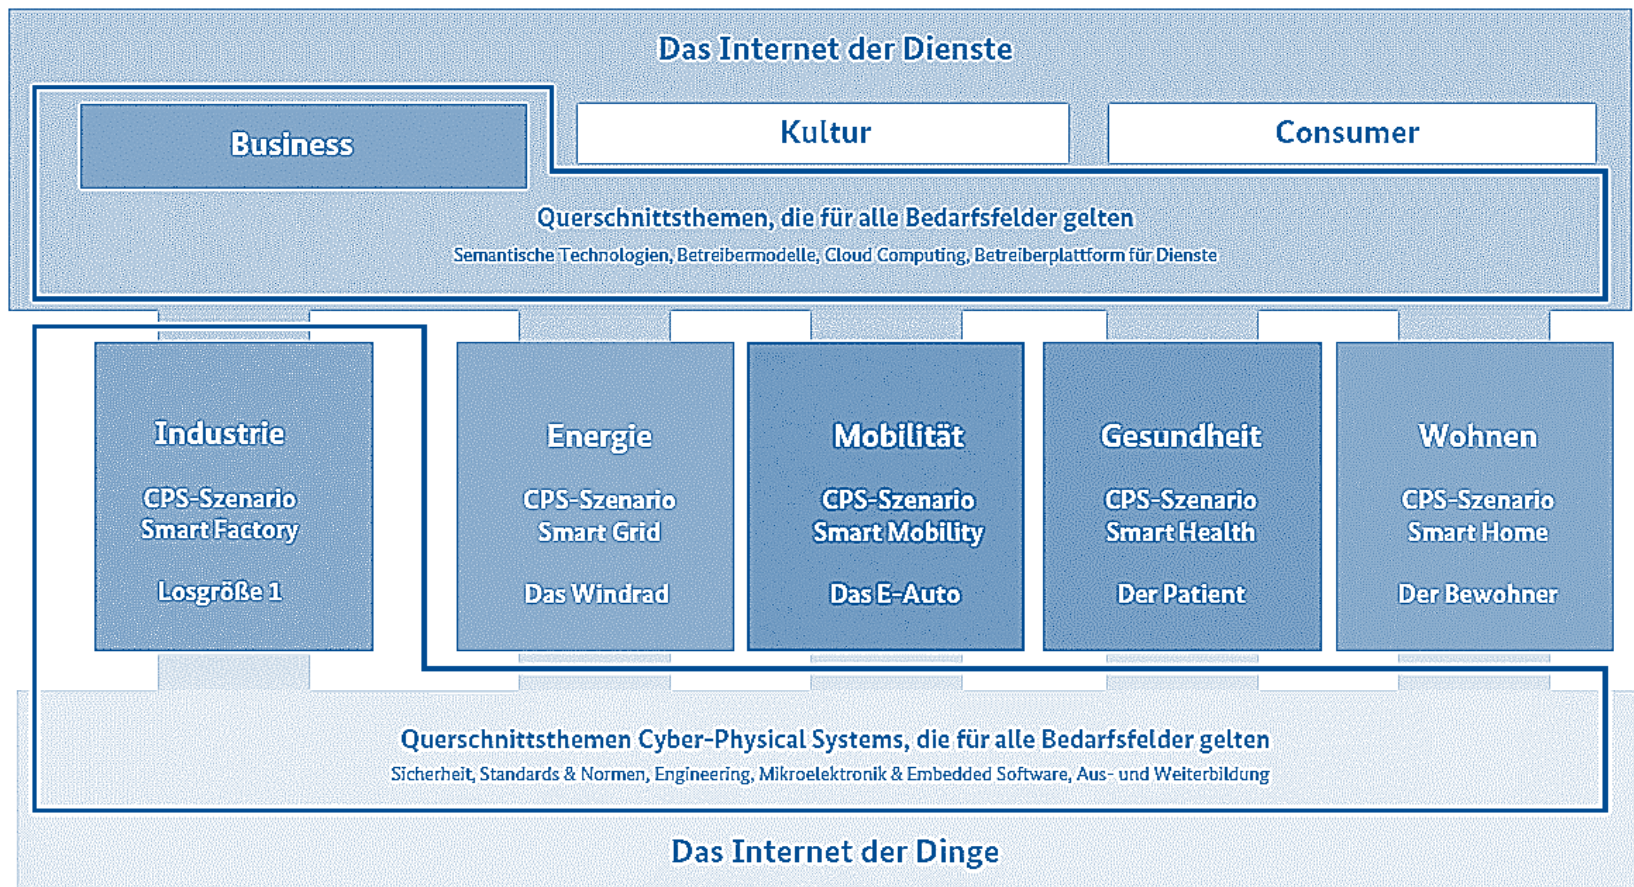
Das Internet der Dienste

Business

Kultur

Consumer

Querschnittsthemen, die für alle Bedarfsfelder gelten
Semantische Technologien, Betreibermodelle, Cloud Computing, Betreiberplattform für Dienste

Industrie
CPS-Szenario
Smart Factory
Losgröße 1

Energie
CPS-Szenario
Smart Grid
Das Windrad

Mobilität
CPS-Szenario
Smart Mobility
Das E-Auto

Gesundheit
CPS-Szenario
Smart Health
Der Patient

Wohnen
CPS-Szenario
Smart Home
Der Bewohner

Querschnittsthemen Cyber-Physical Systems, die für alle Bedarfsfelder gelten
Sicherheit, Standards & Normen, Engineering, Mikroelektronik & Embedded Software, Aus- und Weiterbildung

Das Internet der Dinge